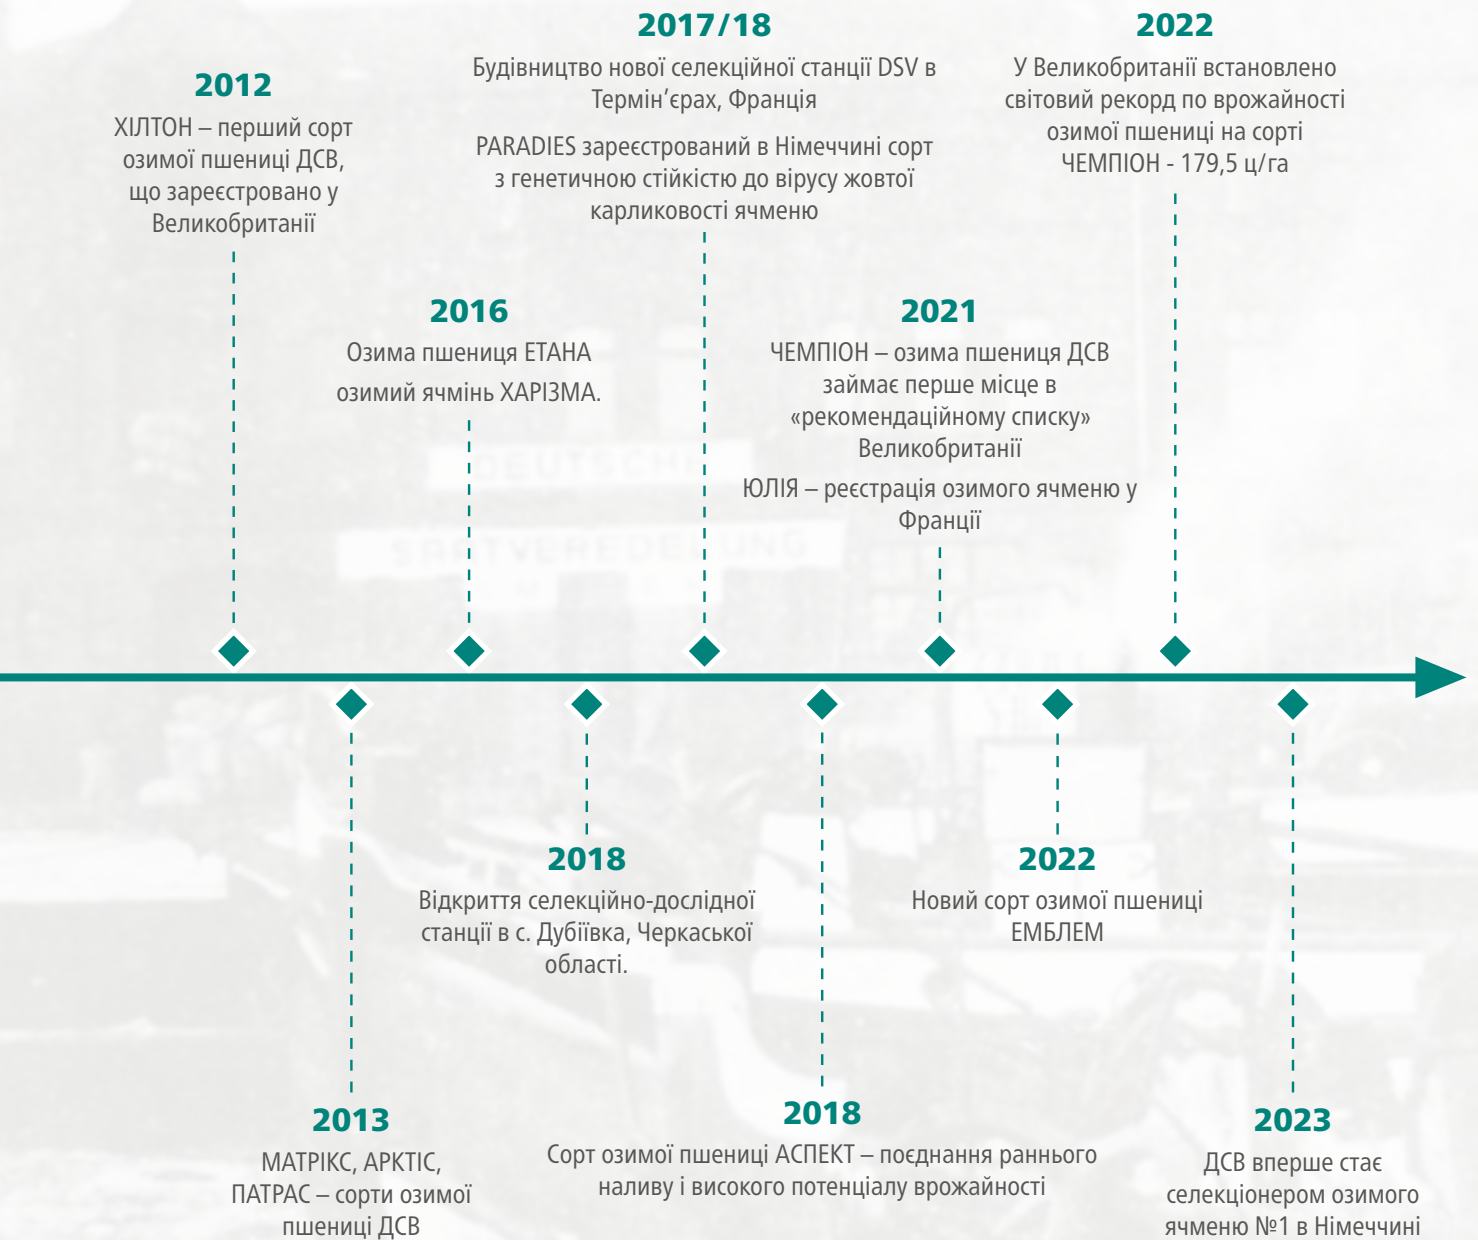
2012
ХІЛТОН – перший сорт озимої пшениці ДСВ, що зареєстровано у Великобританії

2017/18
Будівництво нової селекційної станції DSV в Термін’єрах, Франція

PARADIES зареєстрований в Німеччині сорт з генетичною стійкістю до вірусу жовтої карликовості ячменю

2022
У Великобританії встановлено світовий рекорд по врожайності озимої пшениці на сорті ЧЕМПІОН - 179,5 ц/га

2016
Озима пшениця ЕТАНА
озимий ячмінь ХАРІЗМА.

2021
ЧЕМПІОН – озима пшениця ДСВ займає перше місце в «рекомендаційному списку» Великобританії

ЮЛІЯ – реєстрація озимого ячменю у Франції

DEUTSCHE
SAATVEREDELUNG

2018
Відкриття селекційно-дослідної станції в с. Дубіївка, Черкаської області.

2022
Новий сорт озимої пшениці ЕМБЛЕМ

2013
МАТРІКС, АРКТІС, ПАТРАС – сорти озимої пшениці ДСВ

2018
Сорт озимої пшениці АСПЕКТ – поєднання раннього наливу і високого потенціалу врожайності

2023
ДСВ вперше стає селекціонером озимого ячменю №1 в Німеччині